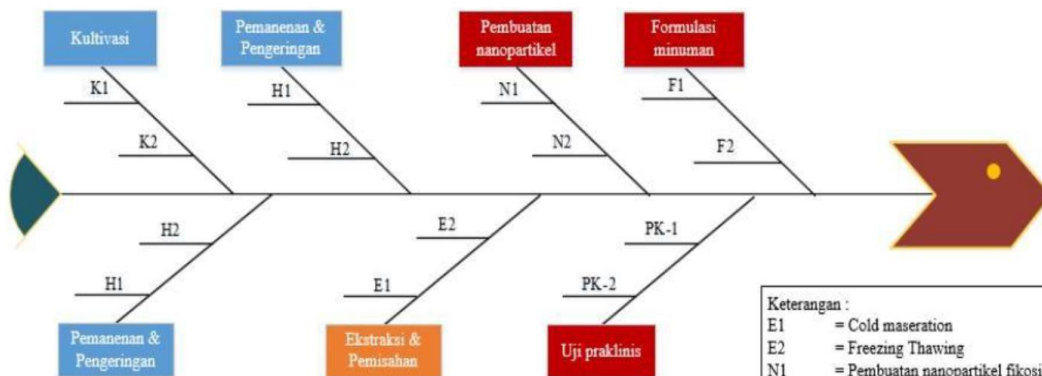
Kultivasi

Pemanenan & Pengeringan

Pembuatan nanopartikel

Formulasi minuman

K1

K2

H1

H2

N1

N2

F1

F2

H2

H1

E2

E1

PK-1

PK-2

Pemanenan & Pengeringan

Ekstraksi & Pemisahan

Uji praklinis

Keterangan :
E1 = Cold maseration
E2 = Freezing Thawing
N1 = Pembuatan nanopartikel fikosi